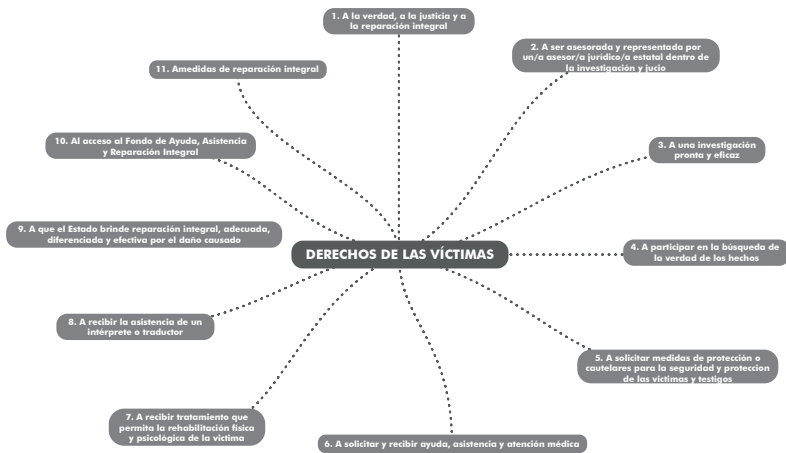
DERECHOS DE LAS VÍCTIMAS

1. A la verdad, a la justicia y a la reparación integral

2. A ser asesorada y representada por un/a asesor/a jurídico/a estatal dentro de la investigación y jucio

3. A una investigación pronta y eficaz

4. A participar en la búsqueda de la verdad de los hechos

5. A solicitar medidas de protección o cautelares para la seguridad y proteccion de las víctimas y testigos

6. A solicitar y recibir ayuda, asistencia y atención médica

7. A recibir tratamiento que permita la rehabilitación física y psicológica de la víctima

8. A recibir la asistencia de un intérprete o traductor

9. A que el Estado brinde reparación integral, adecuada, diferenciada y efectiva por el daño causado

10. Al acceso al Fondo de Ayuda, Asistencia y Reparación Integral

11. Amedidas de reparación integral